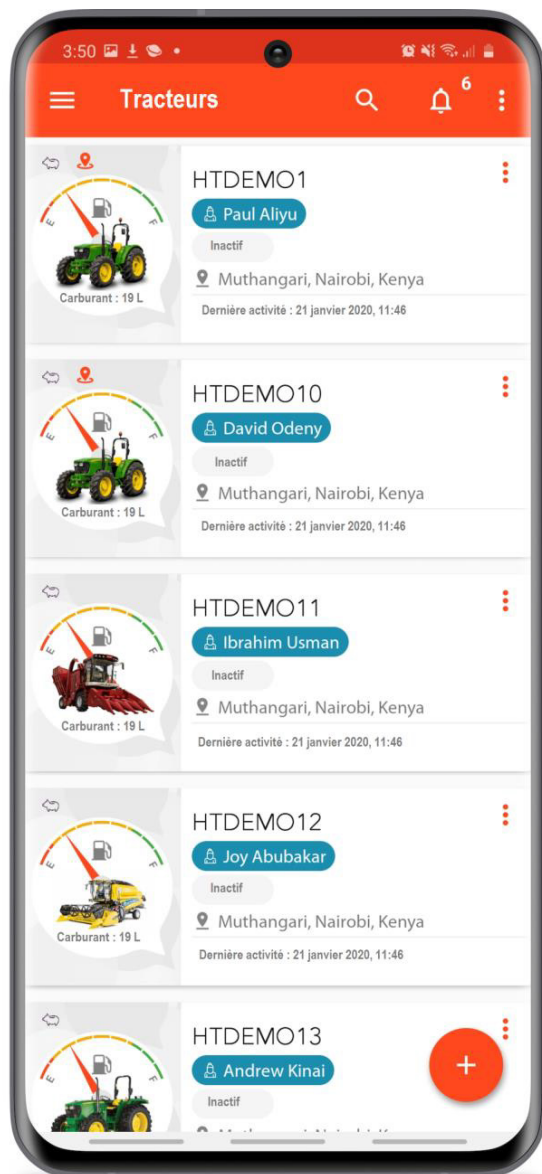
3:50

Tracteurs

6

E F
Carburant : 19 L

HTDEMO1
Paul Aliyu
Inactif
Muthangari, Nairobi, Kenya
Dernière activité : 21 janvier 2020, 11:46

E F
Carburant : 19 L

HTDEMO10
David Odeny
Inactif
Muthangari, Nairobi, Kenya
Dernière activité : 21 janvier 2020, 11:46

E F
Carburant : 19 L

HTDEMO11
Ibrahim Usman
Inactif
Muthangari, Nairobi, Kenya
Dernière activité : 21 janvier 2020, 11:46

E F
Carburant : 19 L

HTDEMO12
Joy Abubakar
Inactif
Muthangari, Nairobi, Kenya
Dernière activité : 21 janvier 2020, 11:46

E F

HTDEMO13
Andrew Kinai
Inactif
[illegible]

+